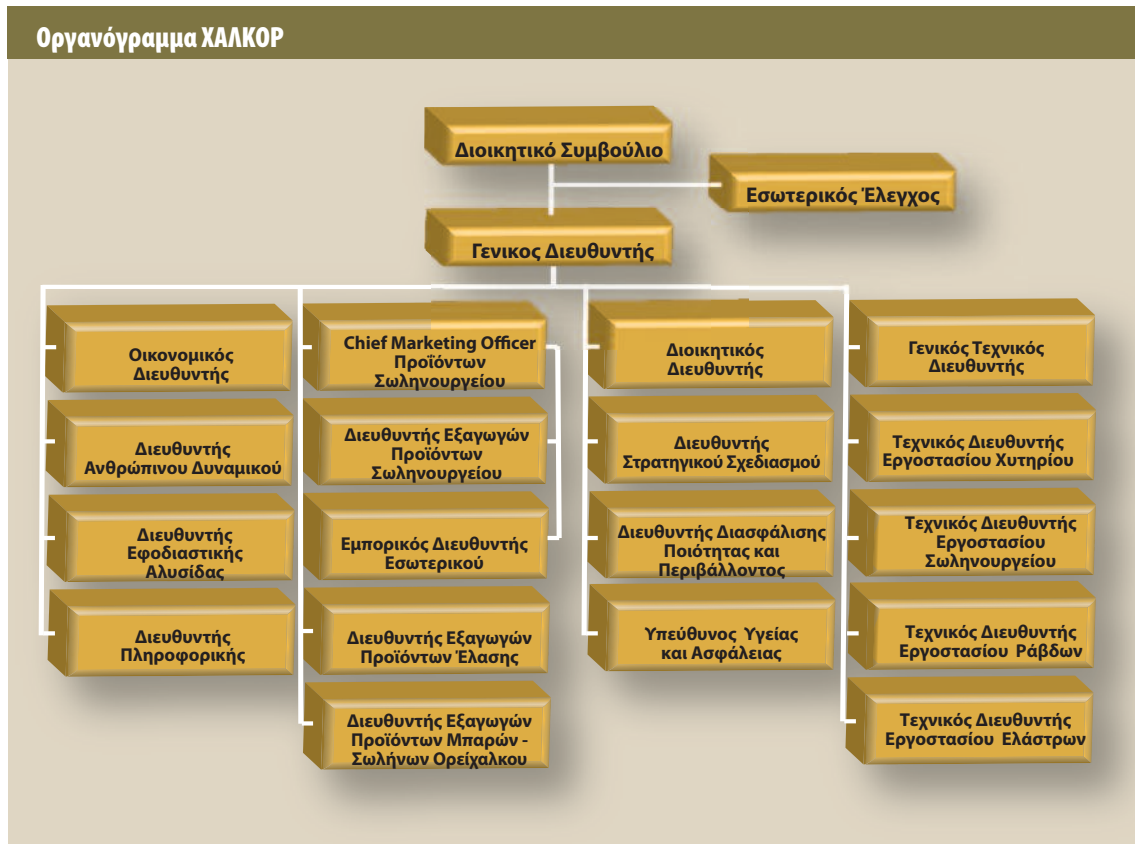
Οργανόγραμμα ΧΑΛΚΟΡ

Διοικητικό Συμβούλιο

Εσωτερικός Έλεγχος

Γενικος Διευθυντής

Οικονομικός Διευθυντής

Διευθυντής Ανθρώπινου Δυναμικού

Διευθυντής Εφοδιαστικής Αλυσίδας

Διευθυντής Πληροφορικής

Chief Marketing Officer Προϊόντων Σωληνουργείου

Διευθυντής Εξαγωγών Προϊόντων Σωληνουργείου

Εμπορικός Διευθυντής Εσωτερικού

Διευθυντής Εξαγωγών Προϊόντων Έλασης

Διευθυντής Εξαγωγών Προϊόντων Μπαρών - Σωλήνων Ορείχαλκου

Διοικητικός Διευθυντής

Διευθυντής Στρατηγικού Σχεδιασμού

Διευθυντής Διασφάλισης Ποιότητας και Περιβάλλοντος

Υπεύθυνος Υγείας και Ασφάλειας

Γενικός Τεχνικός Διευθυντής

Τεχνικός Διευθυντής Εργοστασίου Χυτηρίου

Τεχνικός Διευθυντής Εργοστασίου Σωληνουργείου

Τεχνικός Διευθυντής Εργοστασίου Ράβδων

Τεχνικός Διευθυντής Εργοστασίου Ελάστρων